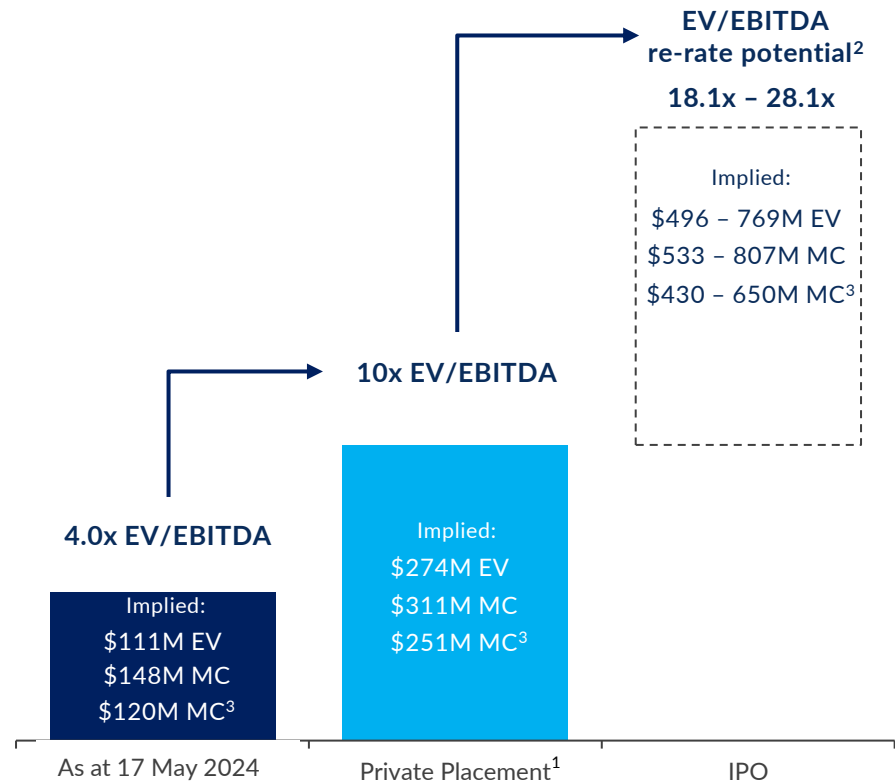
EV/EBITDA re-rate potential$^2$

18.1x – 28.1x

Implied:
\$496 – 769M EV
\$533 – 807M MC
\$430 – 650M MC$^3$

10x EV/EBITDA

Implied:
\$274M EV
\$311M MC
\$251M MC$^3$

4.0x EV/EBITDA

Implied:
\$111M EV
\$148M MC
\$120M MC$^3$

As at 17 May 2024

Private Placement$^1$

IPO